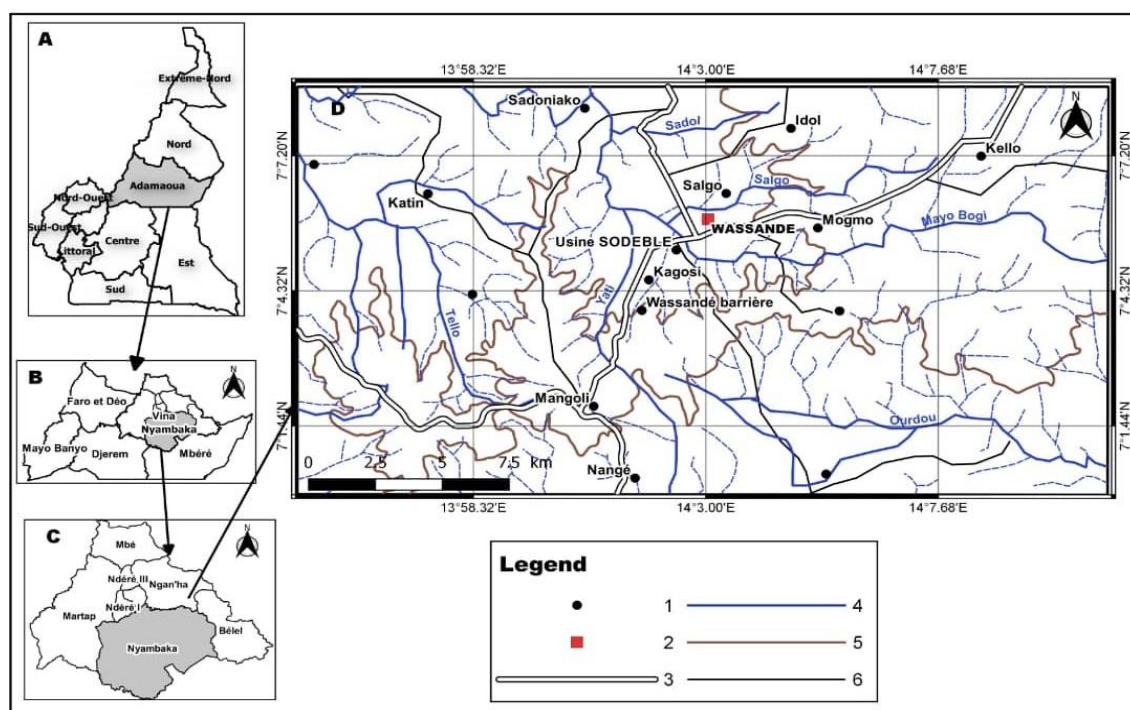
A
Extrême-Nord
Nord
Adamaoua
Nord-Ouest
Sud-Ouest
Littoral
Centre
Est
Sud

B
N
Faro et Déo
Vina
Nyambaka
Mayo Banyo
Djerem
Mbéré

C
N
Mbé
Ndéré III
Ngan'ha
Ndéré I
Martap
Bélel
Nyambaka

D
13°58.32'E
14°3.00'E
14°7.68'E
N
7°7.20'N
7°4.32'N
7°1.44'N
Sadoniako
Sadol
Idol
Kello
Salgo
Salgo
Katin
WASSANDE
Mogmo
Mayo Bogi
Usine SODEBLE
Kagosi
Yati
Wassandé barrière
Tello
Mangoli
Ourdou
Nangé
0 2.5 5 7.5 km
13°58.32'E
14°3.00'E
14°7.68'E

Legend
1
2
3
4
5
6